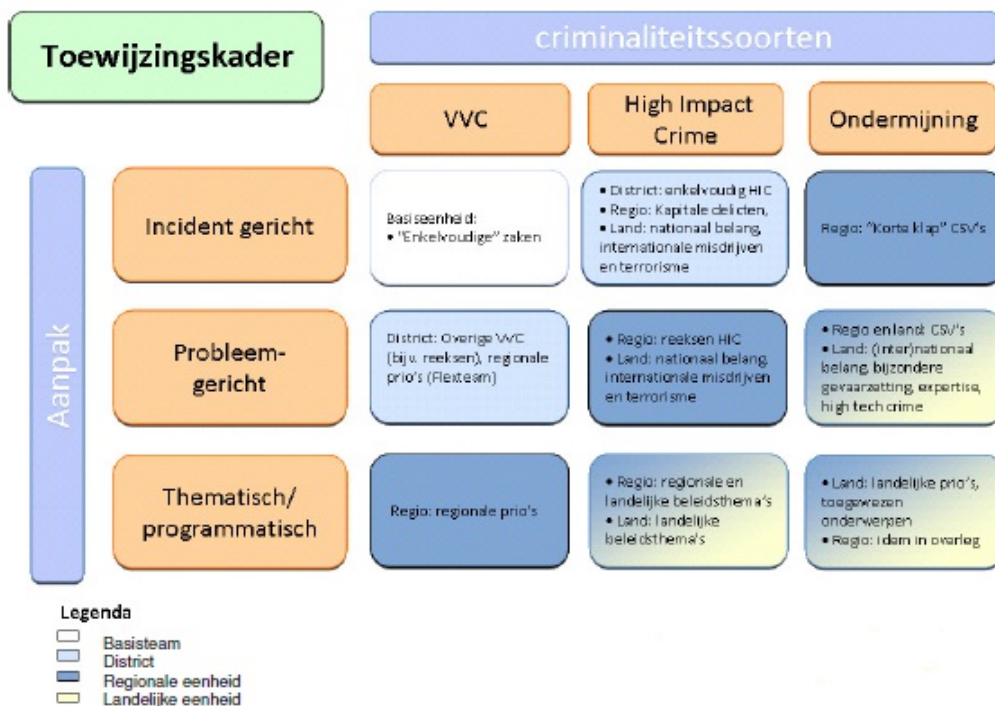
Toewijzingskader

criminaliteitssoorten

Aanpak

| | VVC | High Impact Crime | Ondermijning |
|---|---|---|---|
| Incident gericht | Basiseenheid: • "Enkelvoudige" zaken | • District: enkelvoudig HIC • Regio: Kapitale delicten, • Land: nationaal belang, internationale misdrijven en terrorisme | Regio: "Korte klap" CSV's |
| Probleem-gericht | District: Overige VVC (bijv. reeksen), regionale prio's (Flexteam) | • Regio: reeksen HIC • Land: nationaal belang, internationale misdrijven en terrorisme | • Regio en land: CSV's • Land: (inter)nationaal belang, bijzondere gevaarzetting, expertise, high tech crime |
| Thematisch/ programmatisch | Regio: regionale prio's | • Regio: regionale en landelijke beleidsthema's • Land: landelijke beleidsthema's | • Land: landelijke prio's, toegewezen onderwerpen • Regio: idem in overleg |

Legenda
Basisteam
District
Regionale eenheid
Landelijke eenheid